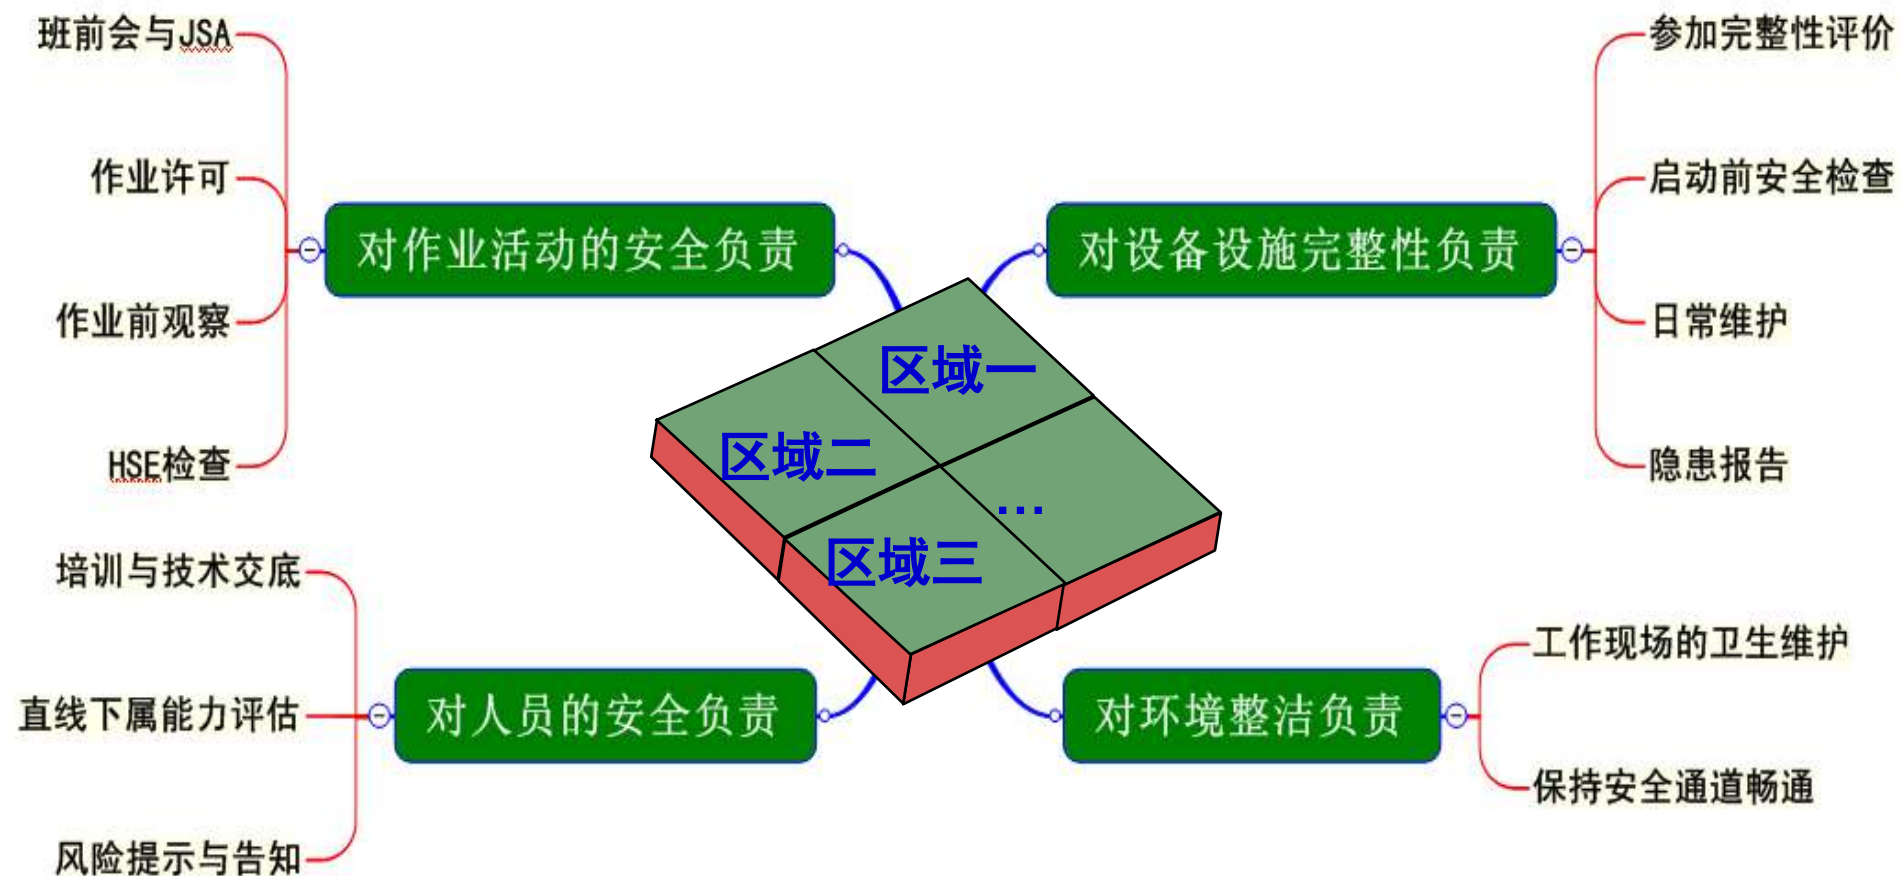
班前会与JSA

作业许可

作业前观察

HSE检查

对作业活动的安全负责

对设备设施完整性负责

参加完整性评价

启动前安全检查

日常维护

隐患报告

区域一

区域二

…

区域三

培训与技术交底

直线下属能力评估

风险提示与告知

对人员的安全负责

对环境整洁负责

工作现场的卫生维护

保持安全通道畅通